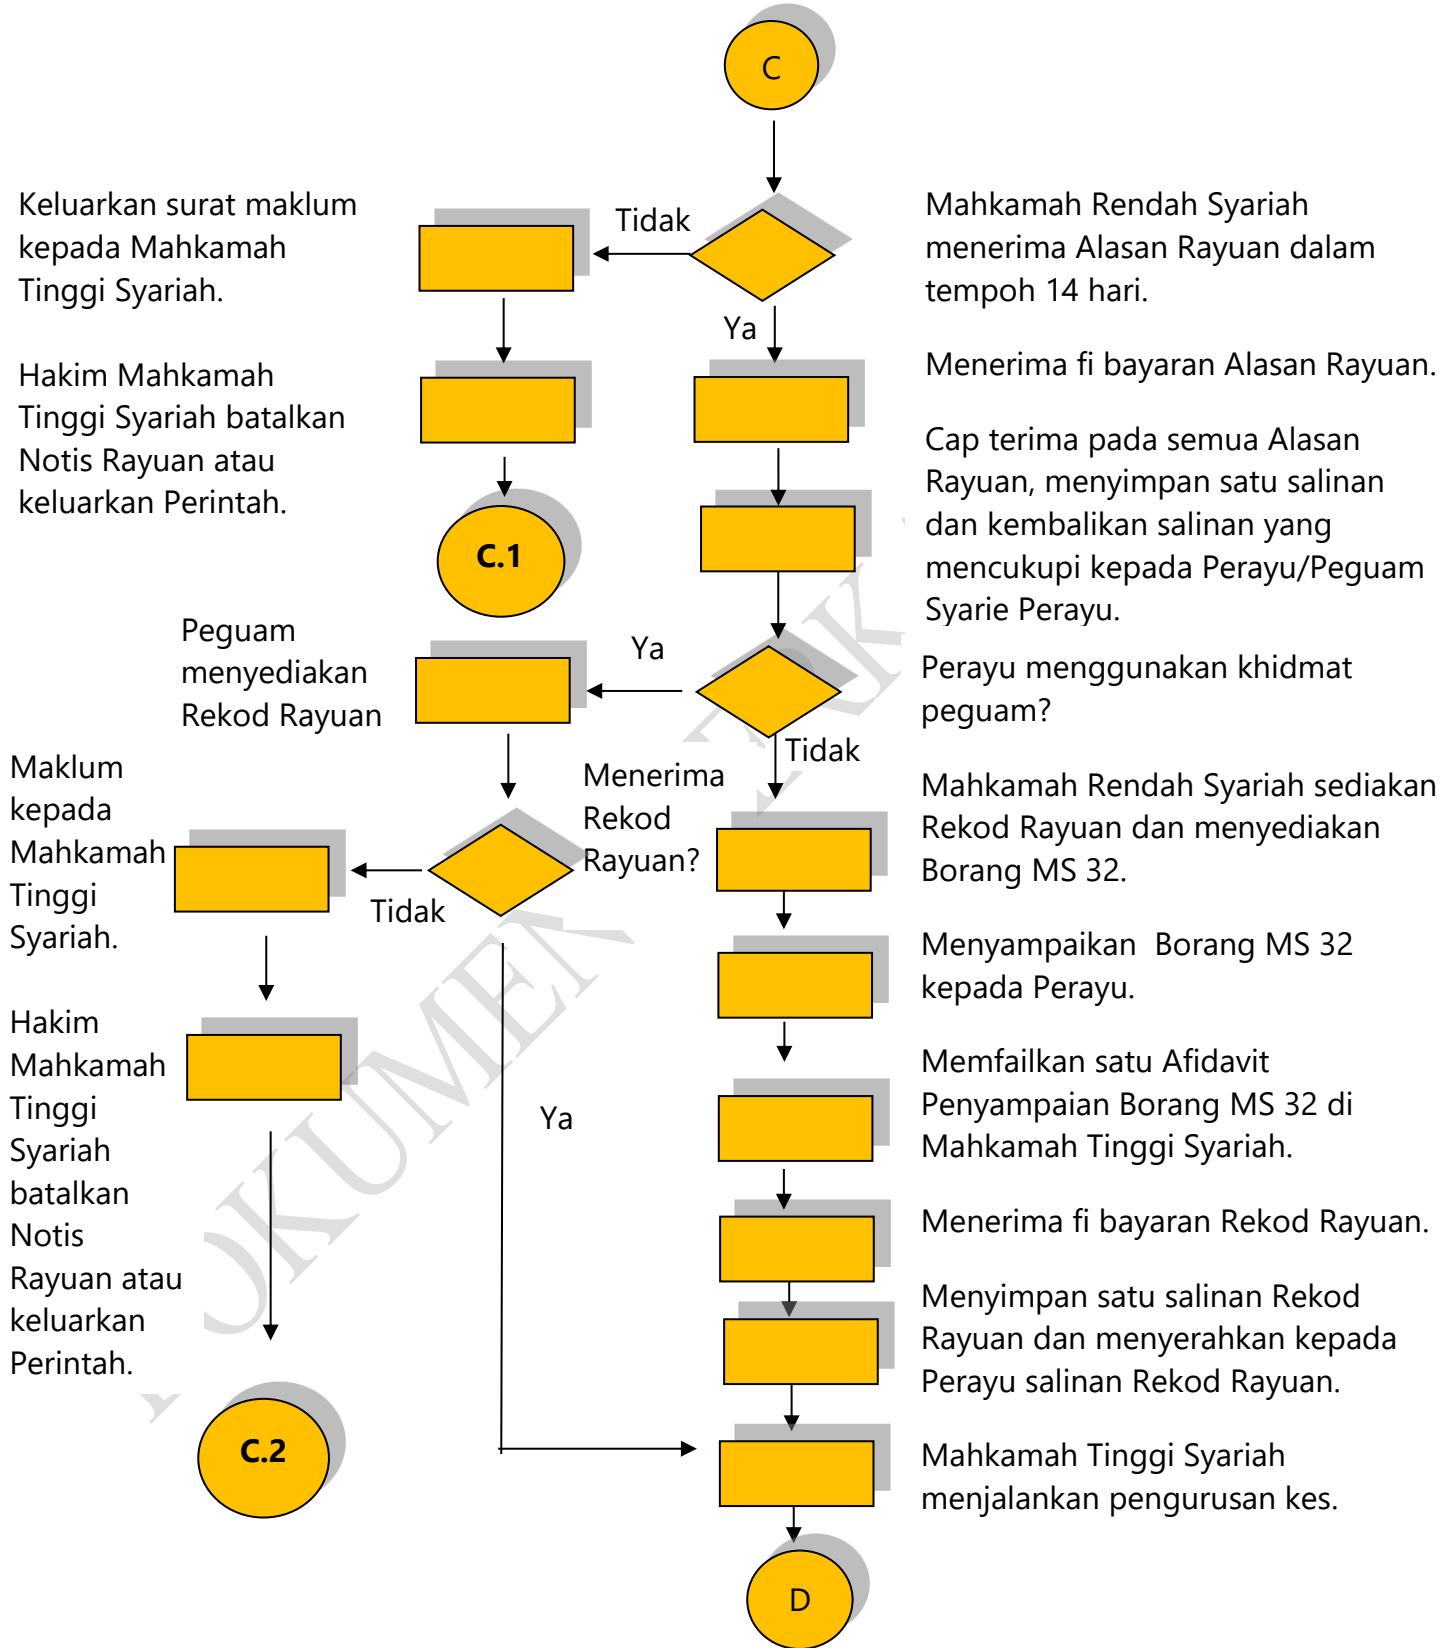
C

Keluarkan surat maklum kepada Mahkamah Tinggi Syariah.

Tidak

Mahkamah Rendah Syariah menerima Alasan Rayuan dalam tempoh 14 hari.

Ya

Hakim Mahkamah Tinggi Syariah batalkan Notis Rayuan atau keluarkan Perintah.

Menerima fi bayaran Alasan Rayuan.

C.1

Cap terima pada semua Alasan Rayuan, menyimpan satu salinan dan kembalikan salinan yang mencukupi kepada Perayu/Peguam Syarie Perayu.

Peguam menyediakan Rekod Rayuan

Ya

Perayu menggunakan khidmat peguam?

Tidak

Maklum kepada Mahkamah Tinggi Syariah.

Menerima Rekod Rayuan?

Mahkamah Rendah Syariah sediakan Rekod Rayuan dan menyediakan Borang MS 32.

Tidak

Menyampaikan Borang MS 32 kepada Perayu.

Hakim Mahkamah Tinggi Syariah batalkan Notis Rayuan atau keluarkan Perintah.

Memfailkan satu Afidavit Penyampaian Borang MS 32 di Mahkamah Tinggi Syariah.

Ya

Menerima fi bayaran Rekod Rayuan.

Menyimpan satu salinan Rekod Rayuan dan menyerahkan kepada Perayu salinan Rekod Rayuan.

C.2

Mahkamah Tinggi Syariah menjalankan pengurusan kes.

D

DOKUMEN